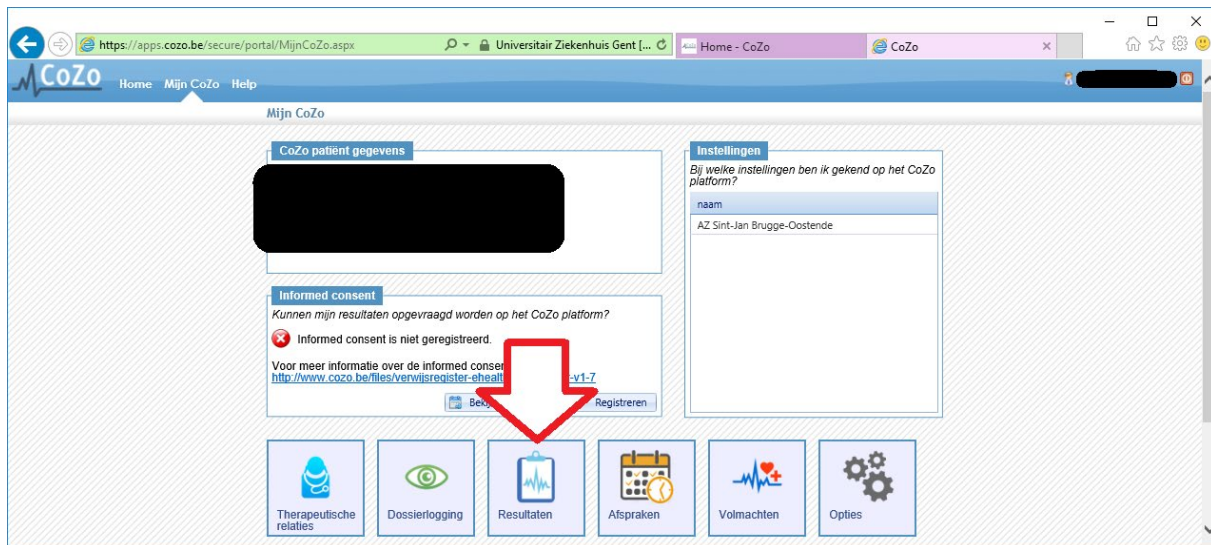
https://apps.cozo.be/secure/portal/MijnCoZo.aspx
Universitair Ziekenhuis Gent [...
Home - CoZo
CoZo

CoZo
Home Mijn CoZo Help

Mijn CoZo

CoZo patiënt gegevens

Instellingen
Bij welke instellingen ben ik gekend op het CoZo platform?

| naam |
|---|
| AZ Sint-Jan Brugge-Oostende |

Informed consent
Kunnen mijn resultaten opgevraagd worden op het CoZo platform?

Informed consent is niet geregistreerd.

Voor meer informatie over de informed consen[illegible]
http://www.cozo.be/files/verwijsregister-eheal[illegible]-v1-7

Bek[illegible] Registreren

Therapeutische relaties
Dossierlogging
Resultaten
Afspraken
Volmachten
Opties